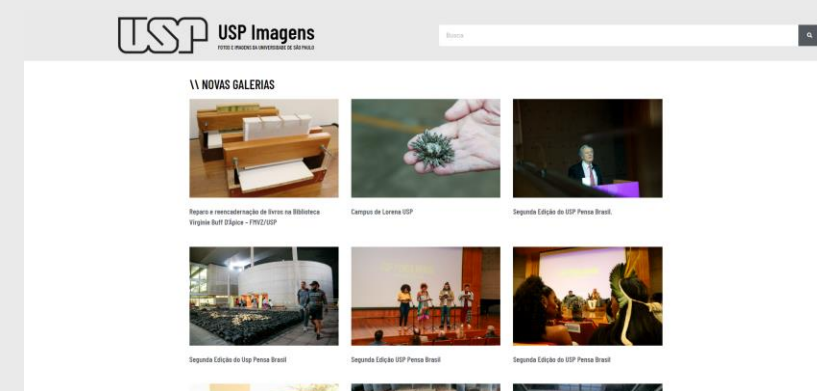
USP USP Imagens
FOTOS E IMAGENS DA UNIVERSIDADE DE SÃO PAULO

Busca

\\ NOVAS GALERIAS

Reparo e reencadernação de livros na Biblioteca Virginie Buff D'Ápice – FMVZ/USP

Campus de Lorena USP

Segunda Edição do USP Pensa Brasil.

Segunda Edição do Usp Pensa Brasil

Segunda Edição USP Pensa Brasil

Segunda Edição do USP Pensa Brasil